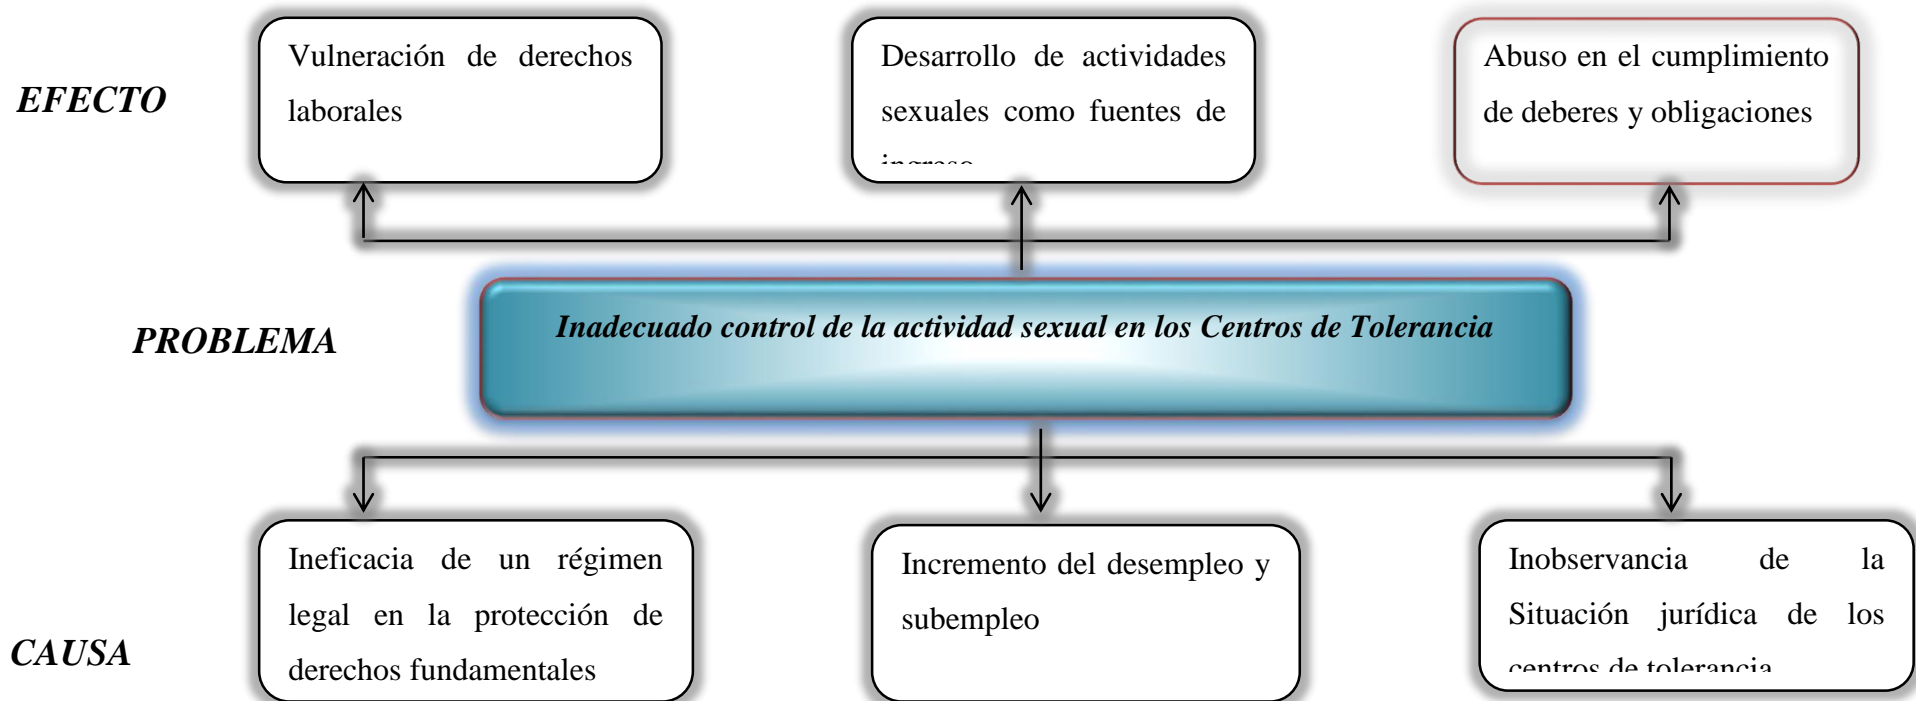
EFECTO

Vulneración de derechos laborales

Desarrollo de actividades sexuales como fuentes de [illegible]

Abuso en el cumplimiento de deberes y obligaciones

PROBLEMA

Inadecuado control de la actividad sexual en los Centros de Tolerancia

CAUSA

Ineficacia de un régimen legal en la protección de derechos fundamentales

Incremento del desempleo y subempleo

Inobservancia de la Situación jurídica de los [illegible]